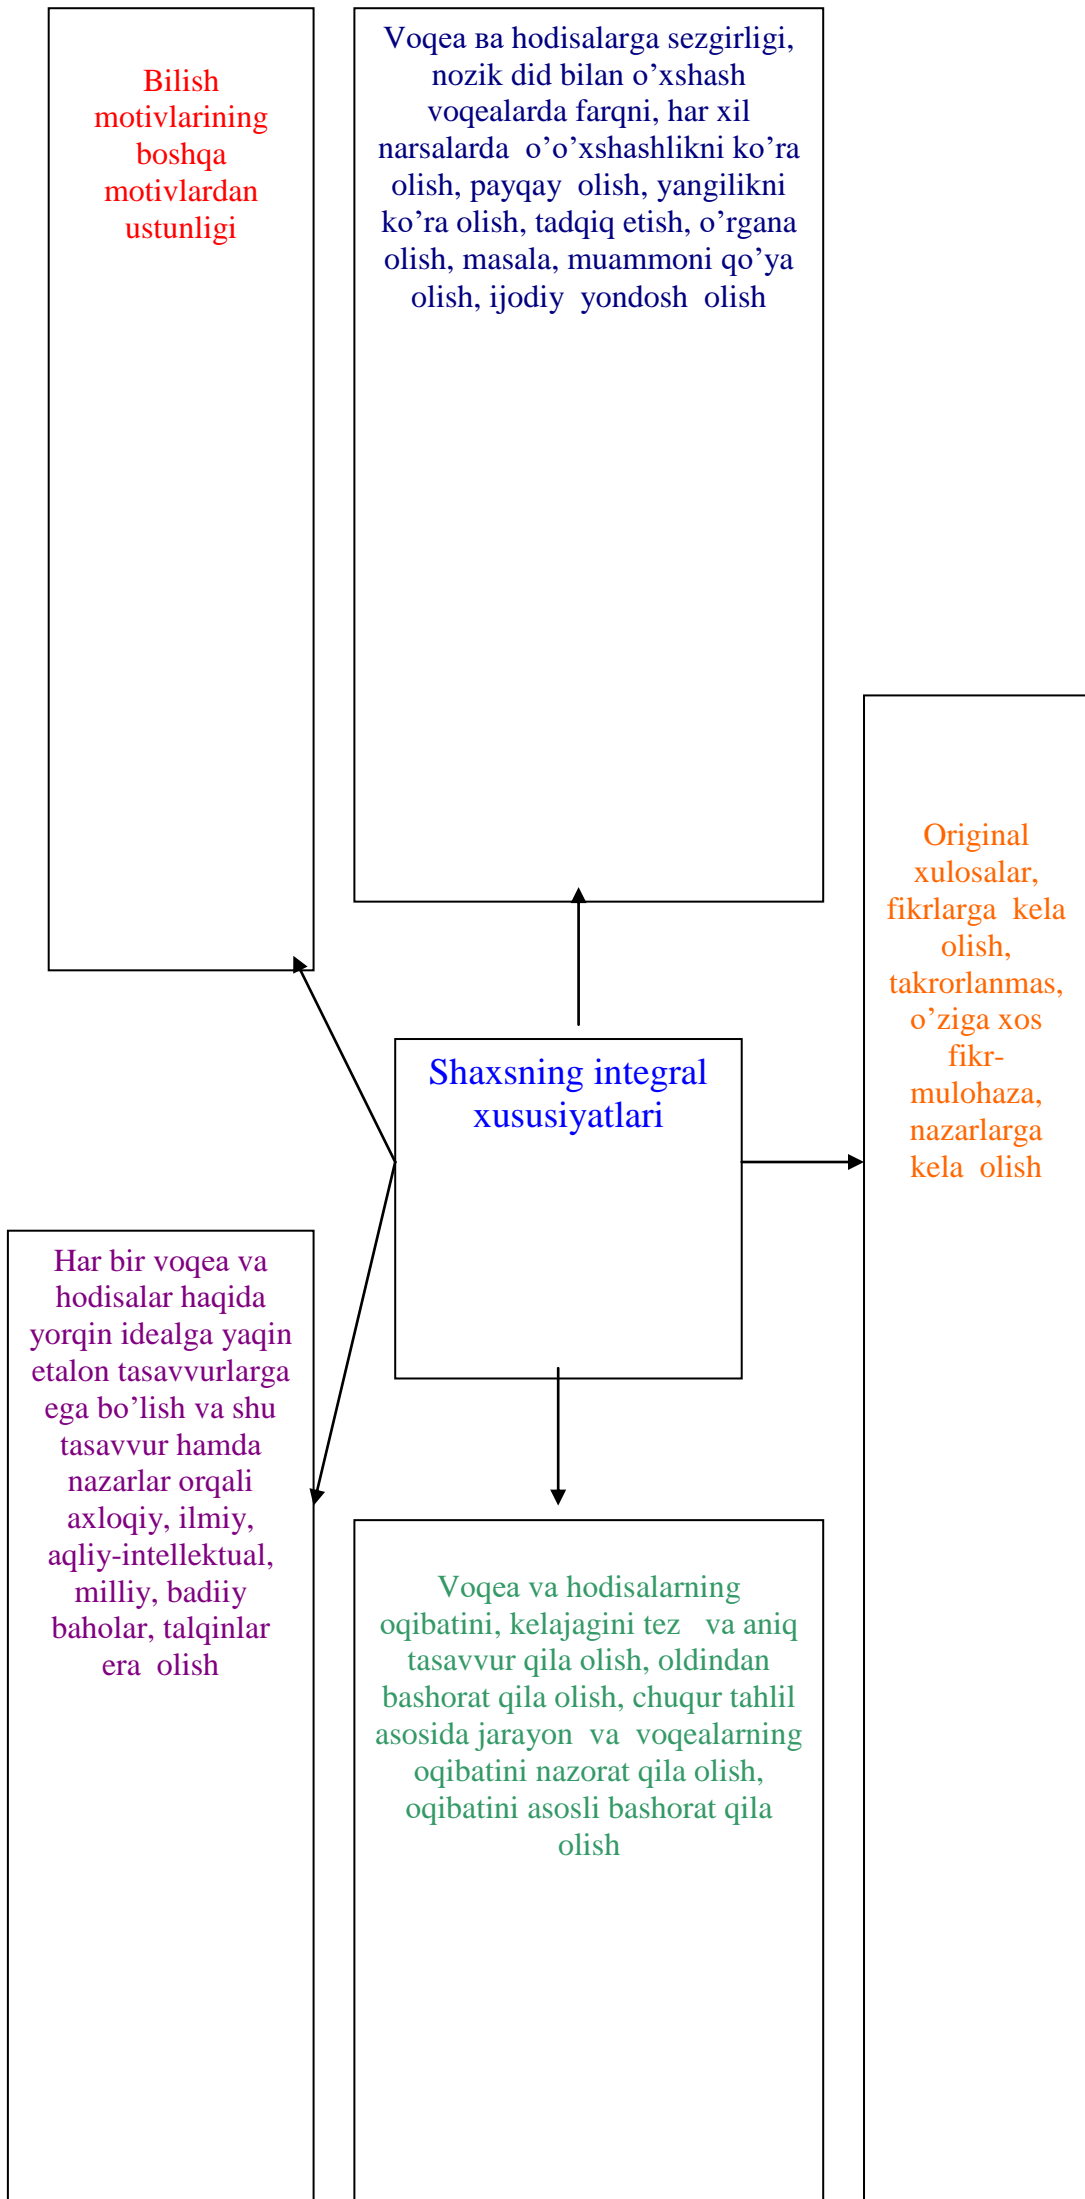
Bilish motivlarining boshqa motivlardan ustunligi

Voqea вa hodisalarga sezgirligi, nozik did bilan o’xshash voqealarda farqni, har xil narsalarda o’o’xshashlikni ko’ra olish, payqay olish, yangilikni ko’ra olish, tadqiq etish, o’rgana olish, masala, muammoni qo’ya olish, ijodiy yondosh olish

Original xulosalar, fikrlarga kela olish, takrorlanmas, o’ziga xos fikr-mulohaza, nazarlarga kela olish

Shaxsning integral xususiyatlari

Har bir voqea va hodisalar haqida yorqin idealga yaqin etalon tasavvurlarga ega bo’lish va shu tasavvur hamda nazarlar orqali axloqiy, ilmiy, aqliy-intellektual, milliy, badiiy baholar, talqinlar era olish

Voqea va hodisalarning oqibatini, kelajagini tez va aniq tasavvur qila olish, oldindan bashorat qila olish, chuqur tahlil asosida jarayon va voqealarning oqibatini nazorat qila olish, oqibatini asosli bashorat qila olish